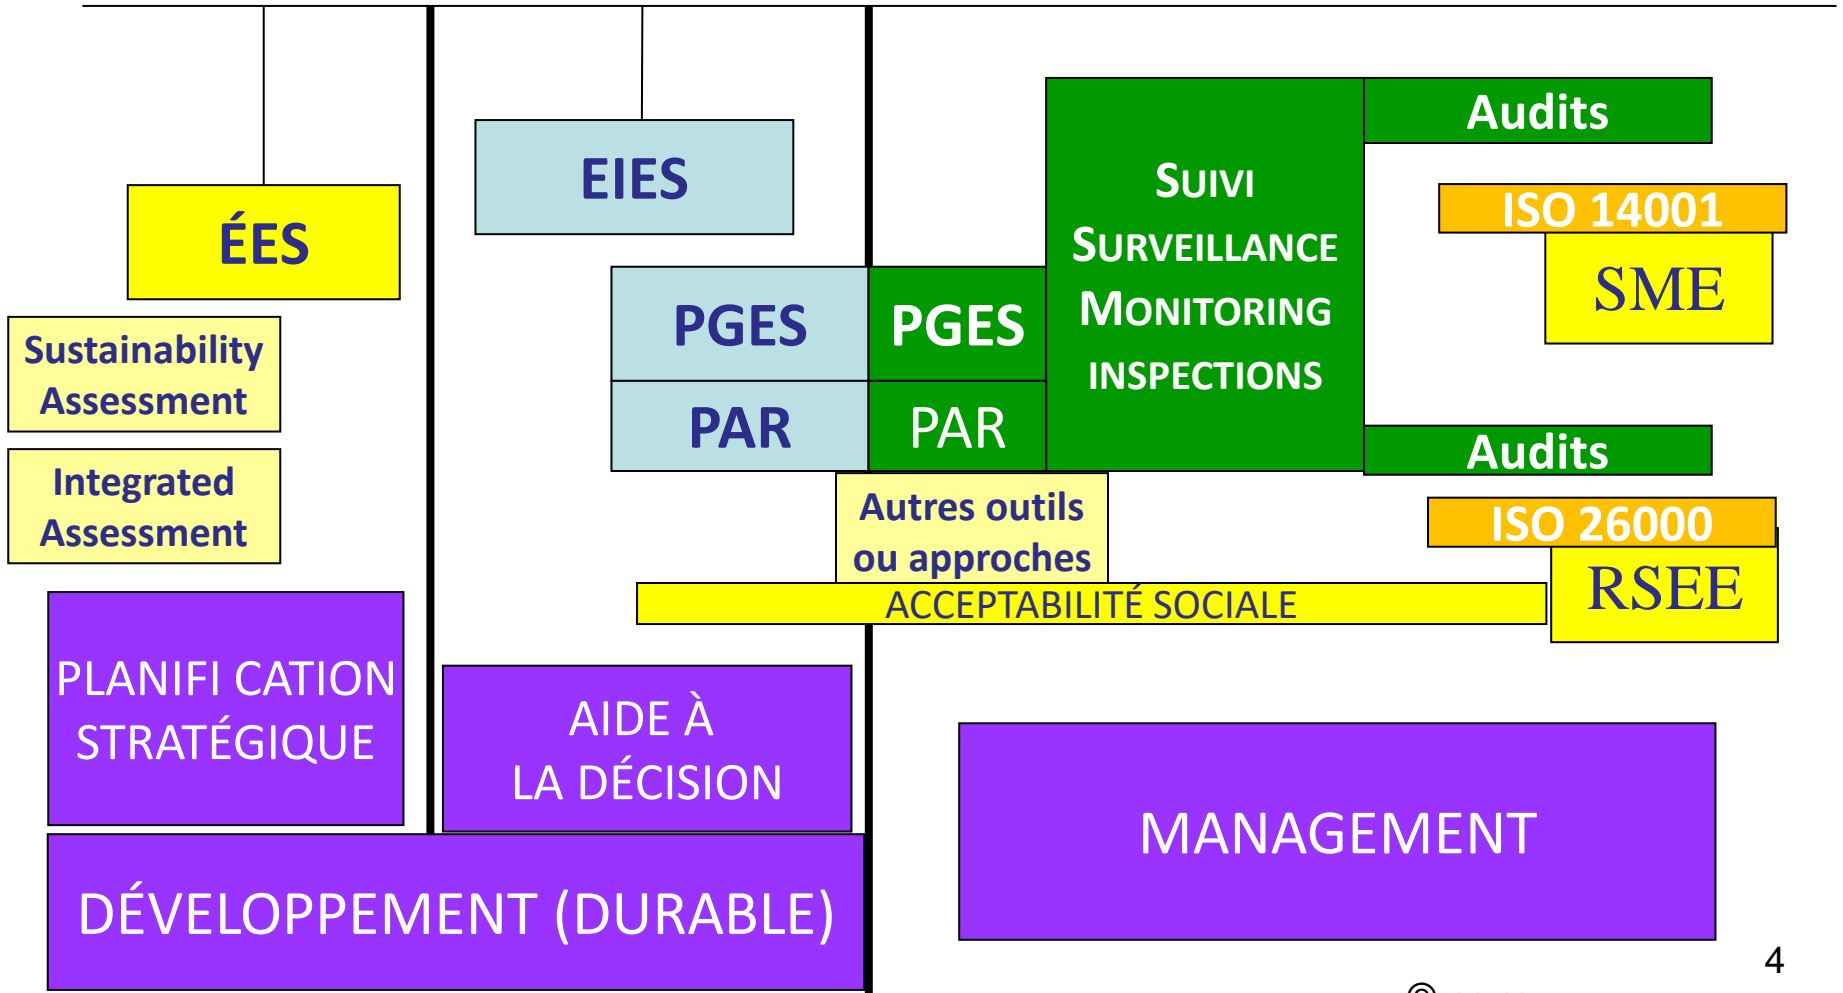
ÉES

Sustainability Assessment

Integrated Assessment

EIES

PGES

PAR

PGES

PAR

SUIVI
SURVEILLANCE
MONITORING
INSPECTIONS

Audits

ISO 14001

SME

Audits

ISO 26000

RSEE

Autres outils ou approches

ACCEPTABILITÉ SOCIALE

PLANIFI CATION STRATÉGIQUE

AIDE À LA DÉCISION

DÉVELOPPEMENT (DURABLE)

MANAGEMENT

4